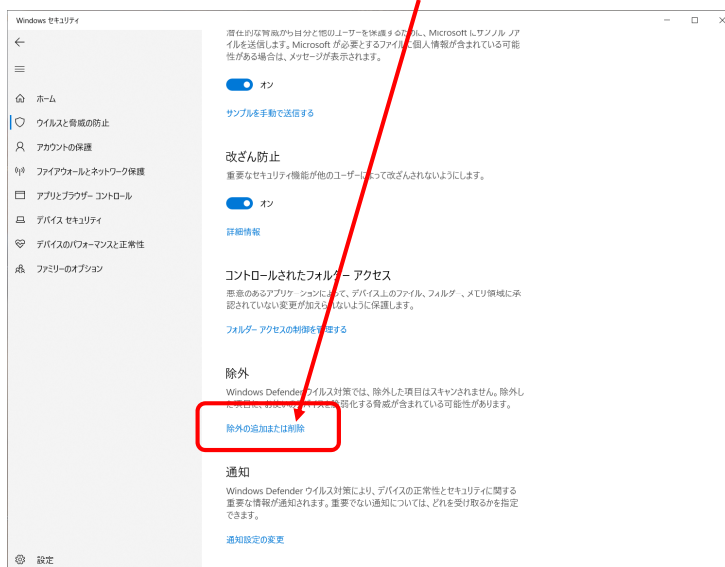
Windows セキュリティ

←

≡

ホーム

ウイルスと脅威の防止

アカウントの保護

ファイアウォールとネットワーク保護

アプリとブラウザー コントロール

デバイス セキュリティ

デバイスのパフォーマンスと正常性

ファミリーのオプション

設定

潜在的な脅威から自分と他のユーザーを保護するために、Microsoft にサンプル ファイルを送信します。Microsoft が必要とするファイルに個人情報が含まれている可能性がある場合は、メッセージが表示されます。

オン

サンプルを手動で送信する

改ざん防止

重要なセキュリティ機能が他のユーザーによって改ざんされないようにします。

オン

詳細情報

コントロールされたフォルダー アクセス

悪意のあるアプリケーションによって、デバイス上のファイル、フォルダー、メモリ領域に承認されていない変更が加えられないように保護します。

フォルダー アクセスの制御を管理する

除外

Windows Defender ウイルス対策では、除外した項目はスキャンされません。除外した項目に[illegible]弱化する脅威が含まれている可能性があります。

除外の追加または削除

通知

Windows Defender ウイルス対策により、デバイスの正常性とセキュリティに関する重要な情報が通知されます。重要でない通知については、どれを受け取るかを指定できます。

通知設定の変更